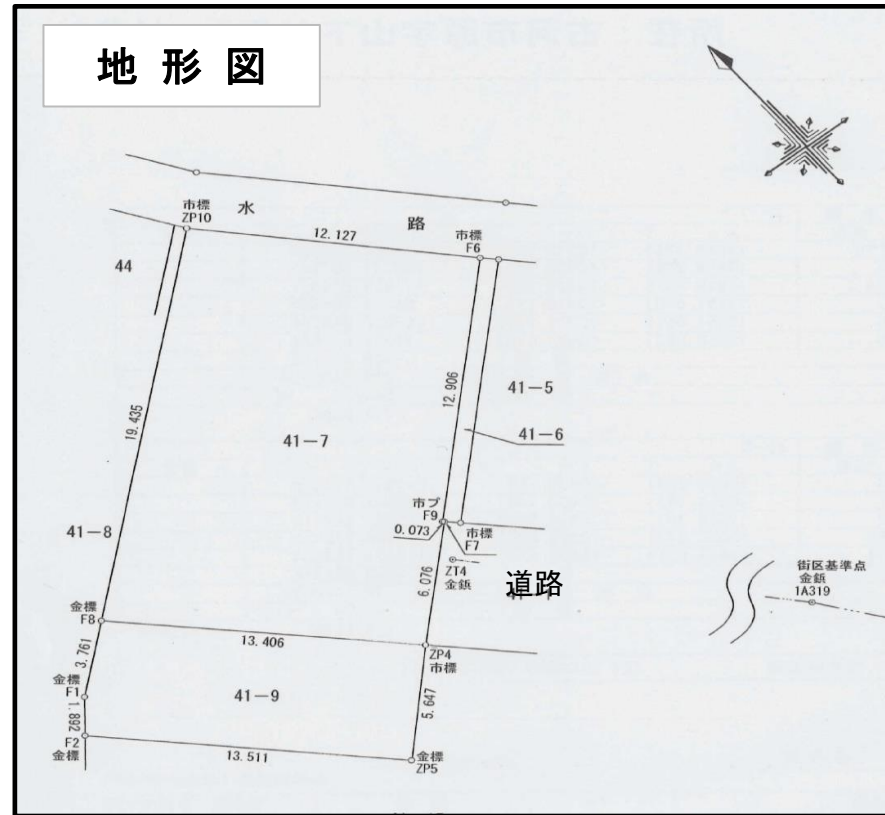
地 形 図

市標
ZP10

水

路

12.127

市標
F6

44

19.435

12.906

41−5

41−6

41−7

市プ
F9

0.073

市標
F7

41−8

ZT4
金鋲

道路

6.076

街区基準点
金鋲
1A319

金標
F8

13.406

ZP4
市標

3.761

金標
F1

41−9

5.647

1.892

F2
金標

13.511

金標
ZP5